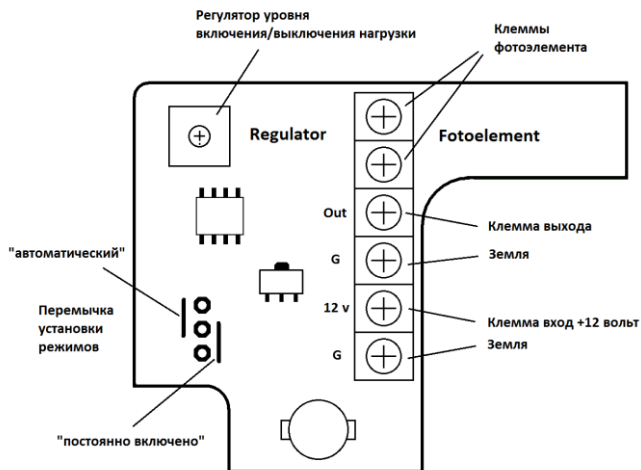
Регулятор уровня включения/выключения нагрузки

Клеммы фотоэлемента

Regulator

Fotoelement

Out

Клемма выхода

G

Земля

"автоматический"

Перемычка установки режимов

12 v

Клемма вход +12 вольт

G

Земля

"постоянно включено"